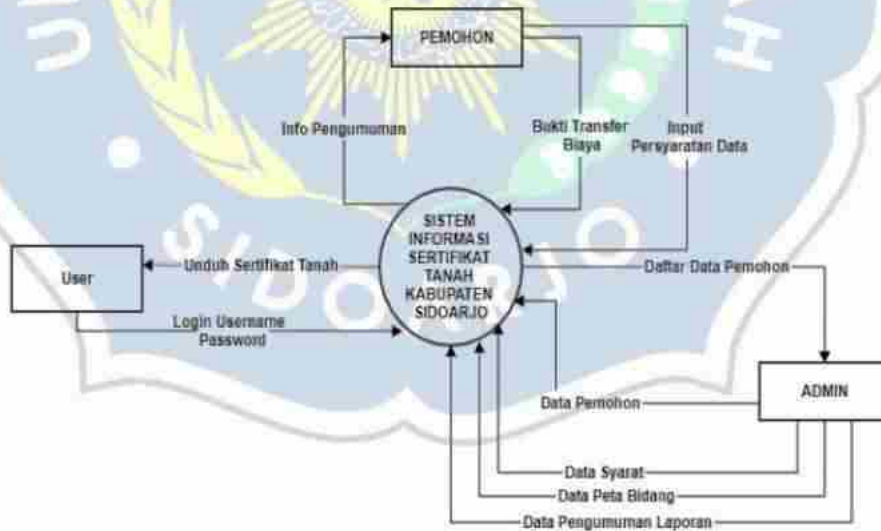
PEMOHON

Info Pengumuman

Bukti Transfer Biaya

Input Persyaratan Data

SISTEM INFORMASI SERTIFIKAT TANAH KABUPATEN SIDOARJO

User

Unduh Sertifikat Tanah

Login Username Password

Daftar Data Pemohon

ADMIN

Data Pemohon

Data Syarat

Data Peta Bidang

Data Pengumuman Laporan

SIDOARJO